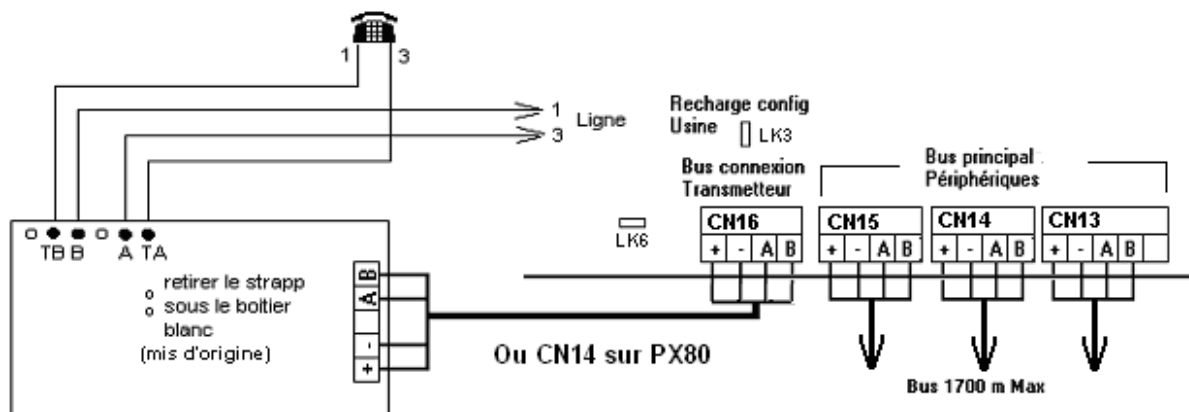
1 3

1 Ligne
3

Recharge config
Usine LK3

Bus connexion
Transmetteur

Bus principal :
Périphériques

TB B A TA

LK6

CN16
+ - A B

CN15
+ - A B

CN14
+ - A B

CN13
+ - A B

B
A
-
+

retirer le strapp
sous le boitier
blanc
(mis d'origine)

Ou CN14 sur PX80

Bus 1700 m Max